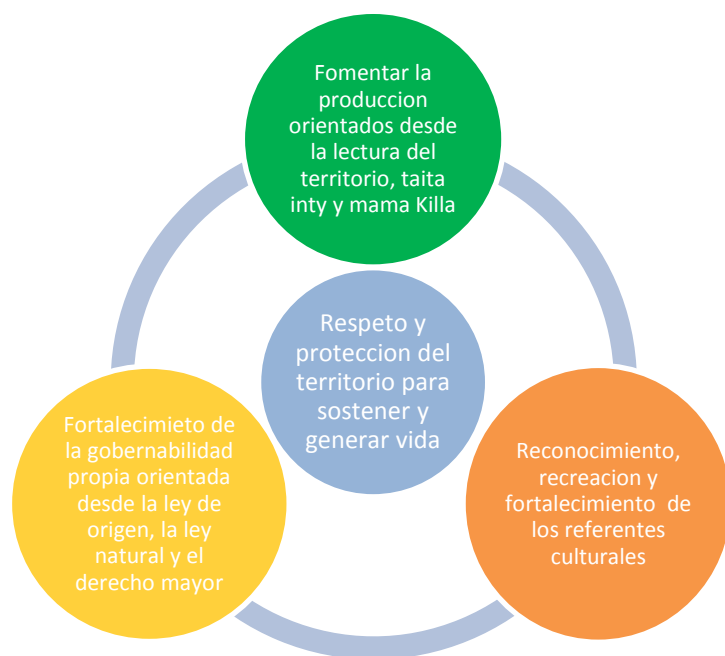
Fomentar la produccion orientados desde la lectura del territorio, taita inty y mama Killa

Respeto y proteccion del territorio para sostener y generar vida

Fortalecimieto de la gobernabilidad propia orientada desde la ley de origen, la ley natural y el derecho mayor

Reconocimiento, recreacion y fortalecimiento de los referentes culturales